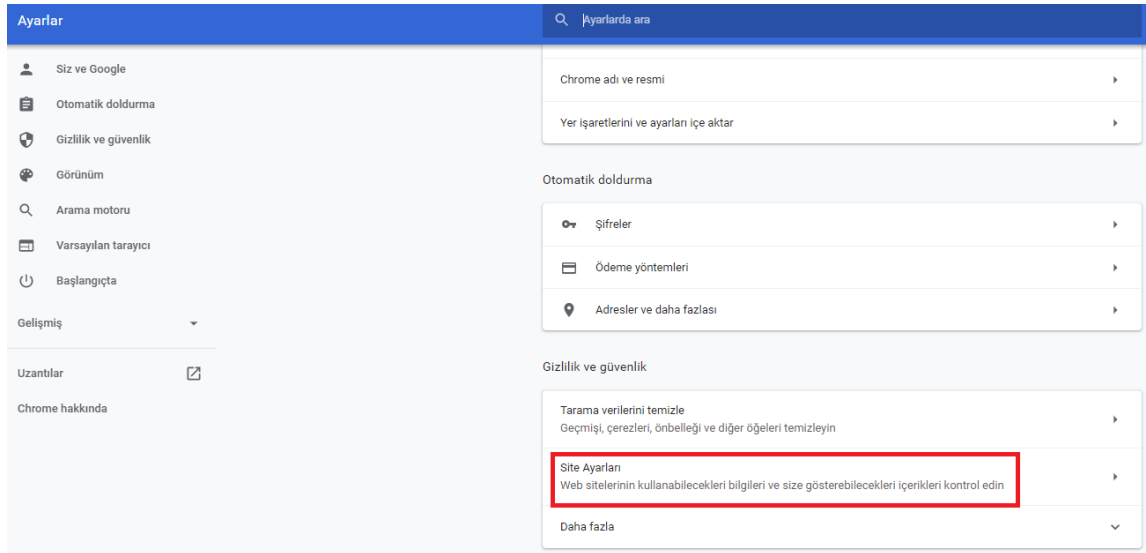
Ayarlar

Ayarlarda ara

Siz ve Google
Otomatik doldurma
Gizlilik ve güvenlik
Görünüm
Arama motoru
Varsayılan tarayıcı
Başlangıçta

Gelişmiş

Uzantılar
Chrome hakkında

Chrome adı ve resmi
Yer işaretlerini ve ayarları içe aktar

Otomatik doldurma

Şifreler
Ödeme yöntemleri
Adresler ve daha fazlası

Gizlilik ve güvenlik

Tarama verilerini temizle
Geçmişi, çerezleri, önbelleği ve diğer öğeleri temizleyin

Site Ayarları
Web sitelerinin kullanabilecekleri bilgileri ve size gösterebilecekleri içerikleri kontrol edin

Daha fazla